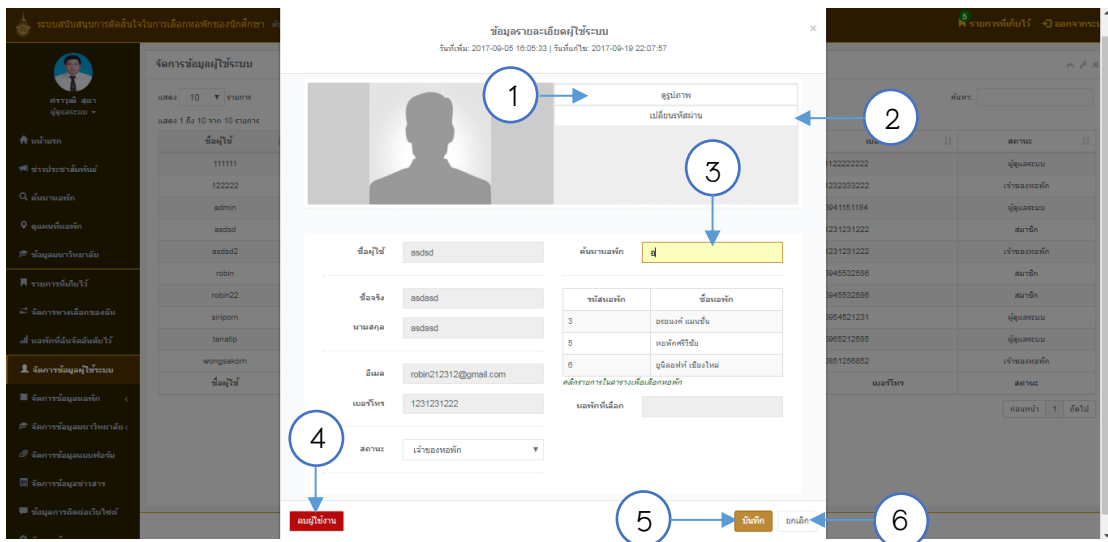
ระบบสนับสนุนการตัดสินใจในการเลือกหอพักของนักศึกษา

รายการที่เก็บไว้ ออกจากระบบ

ศราวุฒิ สุดา
ผู้ดูแลระบบ

หน้าแรก
ข่าวประชาสัมพันธ์
ค้นหาหอพัก
ดูแผนที่หอพัก
ข้อมูลมหาวิทยาลัย
รายการที่เก็บไว้
จัดการทางเลือกของฉัน
หอพักที่ฉันจัดอันดับไว้
จัดการข้อมูลผู้ใช้ระบบ
จัดการข้อมูลหอพัก
จัดการข้อมูลมหาวิทยาลัย
จัดการข้อมูลแบบฟอร์ม
จัดการข้อมูลข่าวสาร
ข้อมูลการติดต่อเว็บไซต์

จัดการข้อมูลผู้ใช้ระบบ
แสดง 10 รายการ
แสดง 1 ถึง 10 จาก 10 รายการ
ค้นหา:

| ชื่อผู้ใช้ |
|---|
| 111111 |
| 122222 |
| admin |
| asdsd |
| asdsd2 |
| robin |
| robin22 |
| siriporn |
| tanatip |
| wongsakorn |
| ชื่อผู้ใช้ |

| เบอร์โทร | สถานะ |
|---|---|
| 122222222 | ผู้ดูแลระบบ |
| 1232333222 | เจ้าของหอพัก |
| 0941151184 | ผู้ดูแลระบบ |
| 1231231222 | สมาชิก |
| 1231231222 | เจ้าของหอพัก |
| 0945532586 | สมาชิก |
| 0945532586 | สมาชิก |
| 0954621231 | ผู้ดูแลระบบ |
| 0965212585 | ผู้ดูแลระบบ |
| 0851256852 | เจ้าของหอพัก |
| เบอร์โทร | สถานะ |

ก่อนหน้า 1 ถัดไป

ข้อมูลรายละเอียดผู้ใช้ระบบ
วันที่เพิ่ม: 2017-09-05 16:05:33 | วันที่แก้ไข: 2017-09-19 22:07:57

ดูรูปภาพ
เปลี่ยนรหัสผ่าน

1
2
3

ชื่อผู้ใช้ asdsd
ชื่อจริง asdasd
นามสกุล asdsd
อีเมล robin212312@gmail.com
เบอร์โทร 1231231222
สถานะ เจ้าของหอพัก

ค้นหาหอพัก อ

| รหัสหอพัก | ชื่อหอพัก |
|---|---|
| 3 | อรอนงค์ แมนชั่น |
| 5 | หอพักศรีวิชัย |
| 6 | ยูนิคอฟท์ เชียงใหม่ |

คลิกรายการในตารางเพื่อเลือกหอพัก
หอพักที่เลือก

4
ลบผู้ใช้งาน
5
บันทึก
ยกเลิก
6